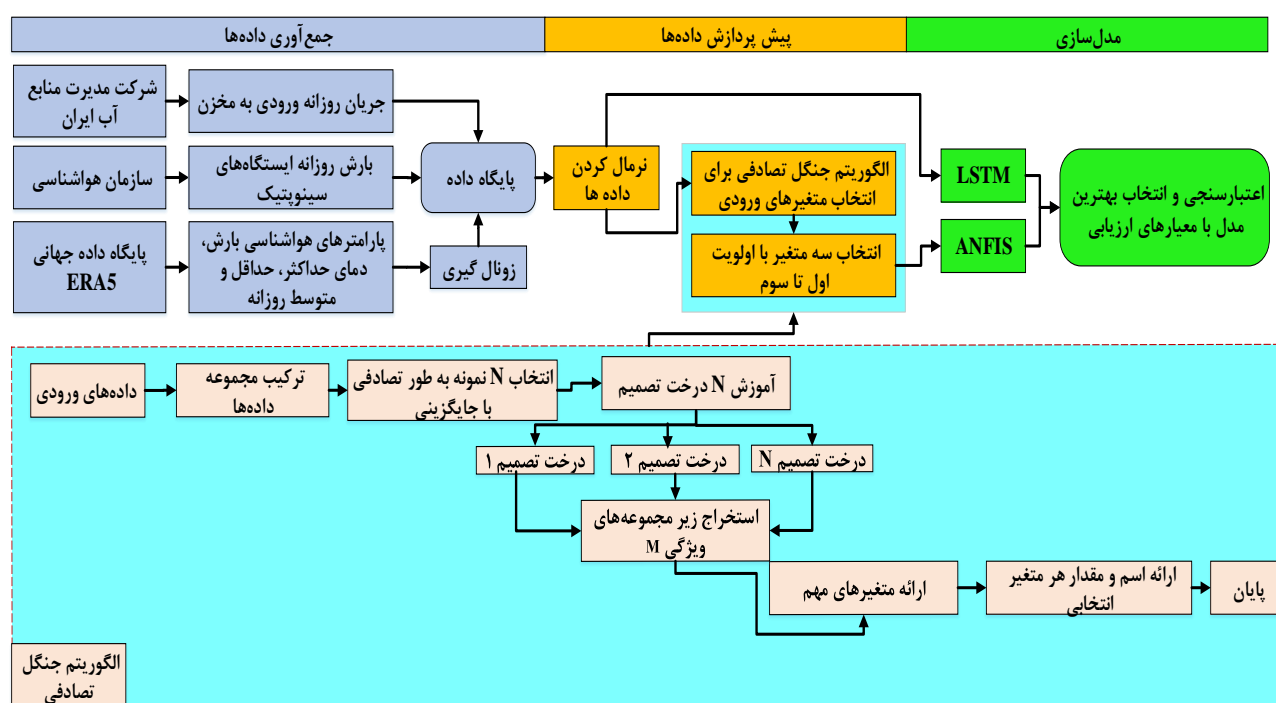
جمع‌آوری داده‌ها
پیش پردازش داده‌ها
مدل‌سازی

شرکت مدیریت منابع آب ایران
جریان روزانه ورودی به مخزن
سازمان هواشناسی
بارش روزانه ایستگاه‌های سینوپتیک
پایگاه داده جهانی ERA5
پارامترهای هواشناسی بارش، دمای حداکثر، حداقل و متوسط روزانه
زونال گیری
پایگاه داده
نرمال کردن داده ها
الگوریتم جنگل تصادفی برای انتخاب متغیرهای ورودی
انتخاب سه متغیر با اولویت اول تا سوم
LSTM
ANFIS
اعتبارسنجی و انتخاب بهترین مدل با معیارهای ارزیابی

داده‌های ورودی
ترکیب مجموعه داده‌ها
انتخاب N نمونه به طور تصادفی با جایگزینی
آموزش N درخت تصمیم
درخت تصمیم ۱
درخت تصمیم ۲
درخت تصمیم N
استخراج زیر مجموعه‌های ویژگی M
ارائه متغیرهای مهم
ارائه اسم و مقدار هر متغیر انتخابی
پایان
الگوریتم جنگل تصادفی